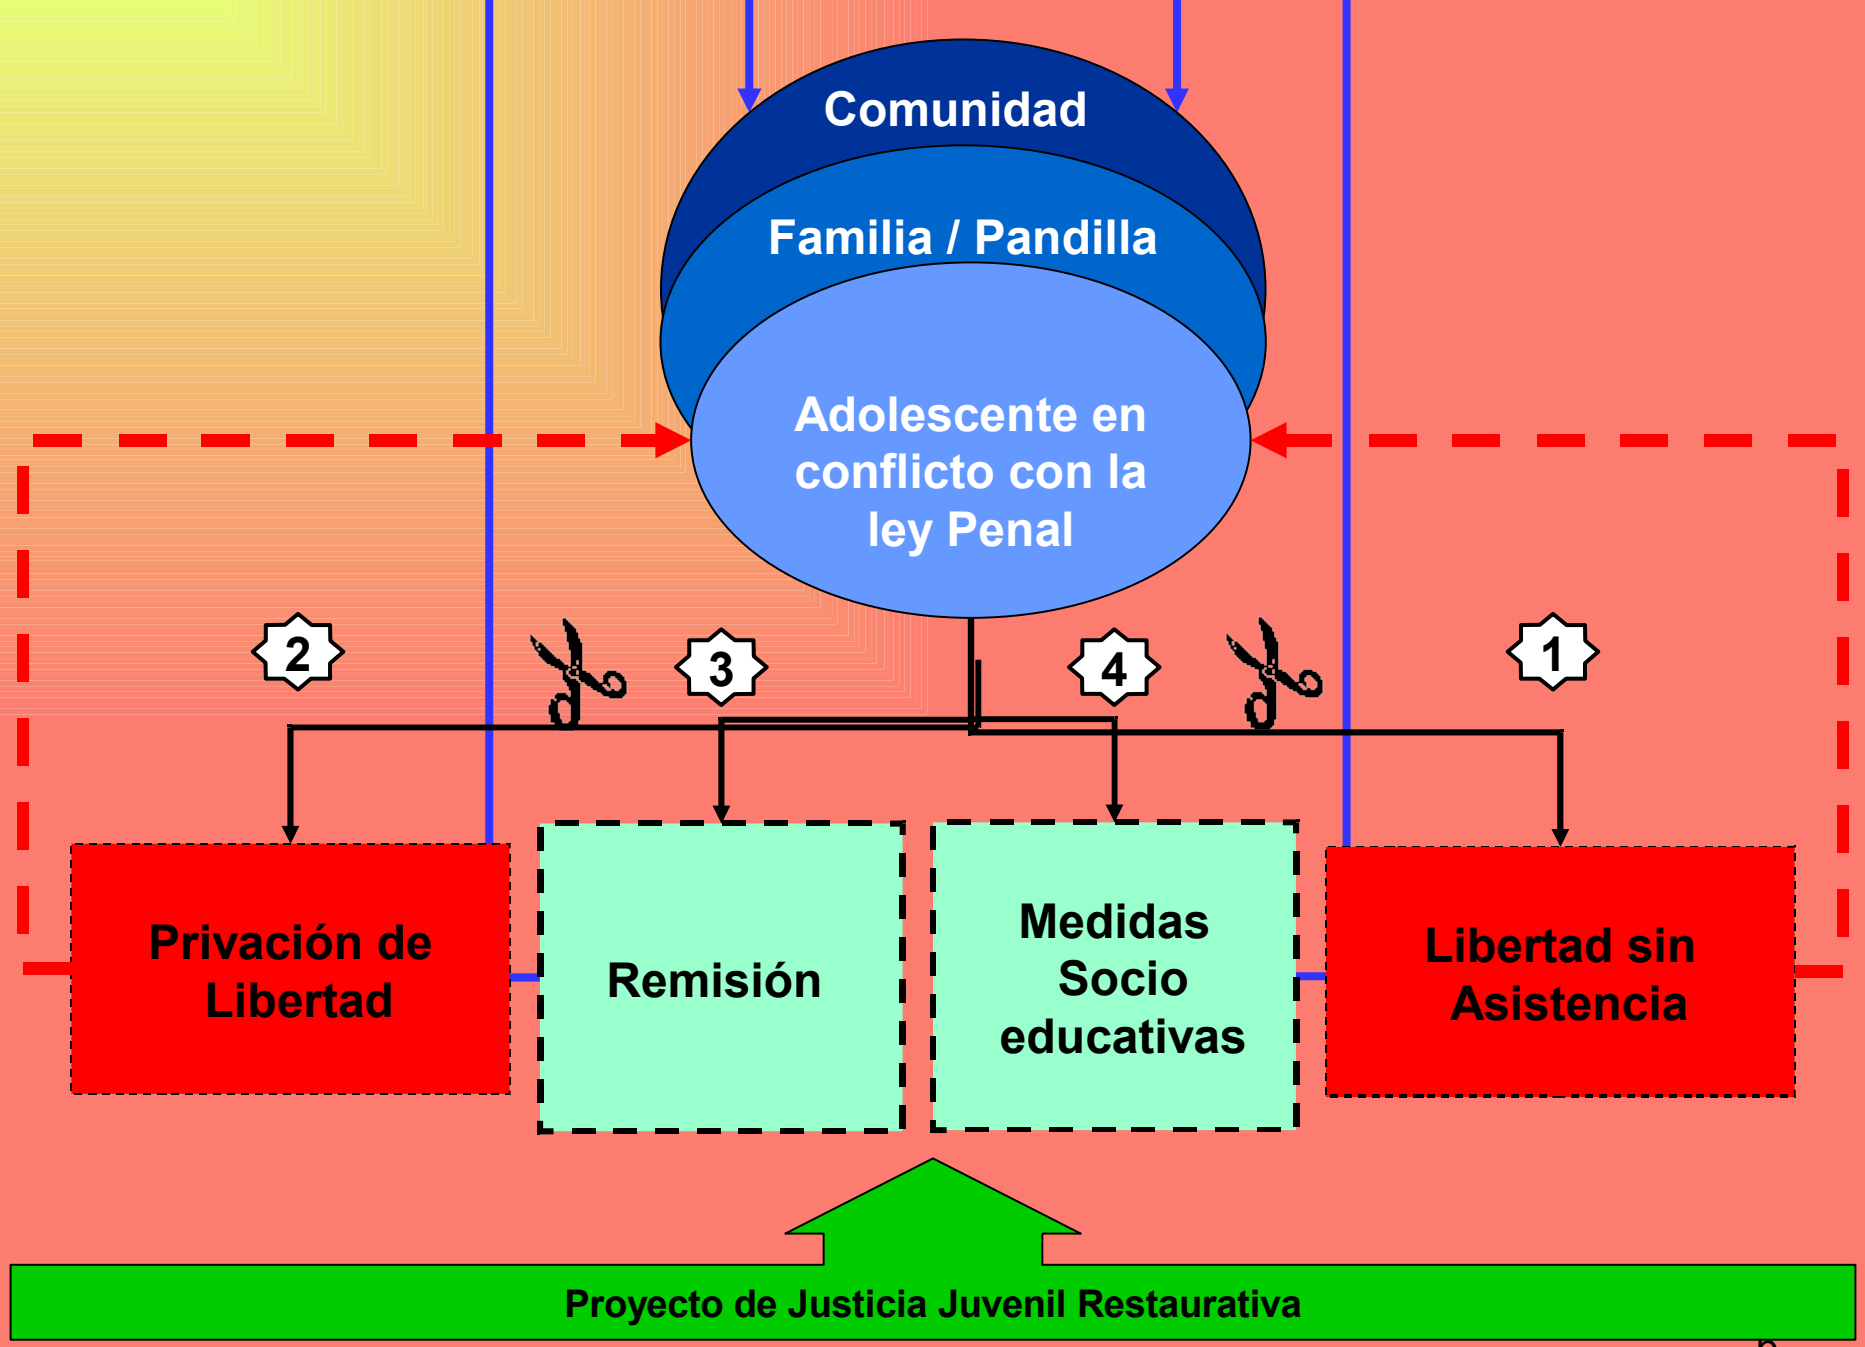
Comunidad

Familia / Pandilla

Adolescente en conflicto con la ley Penal

2

3

4

1

Privación de Libertad

Remisión

Medidas Socio educativas

Libertad sin Asistencia

Proyecto de Justicia Juvenil Restaurativa